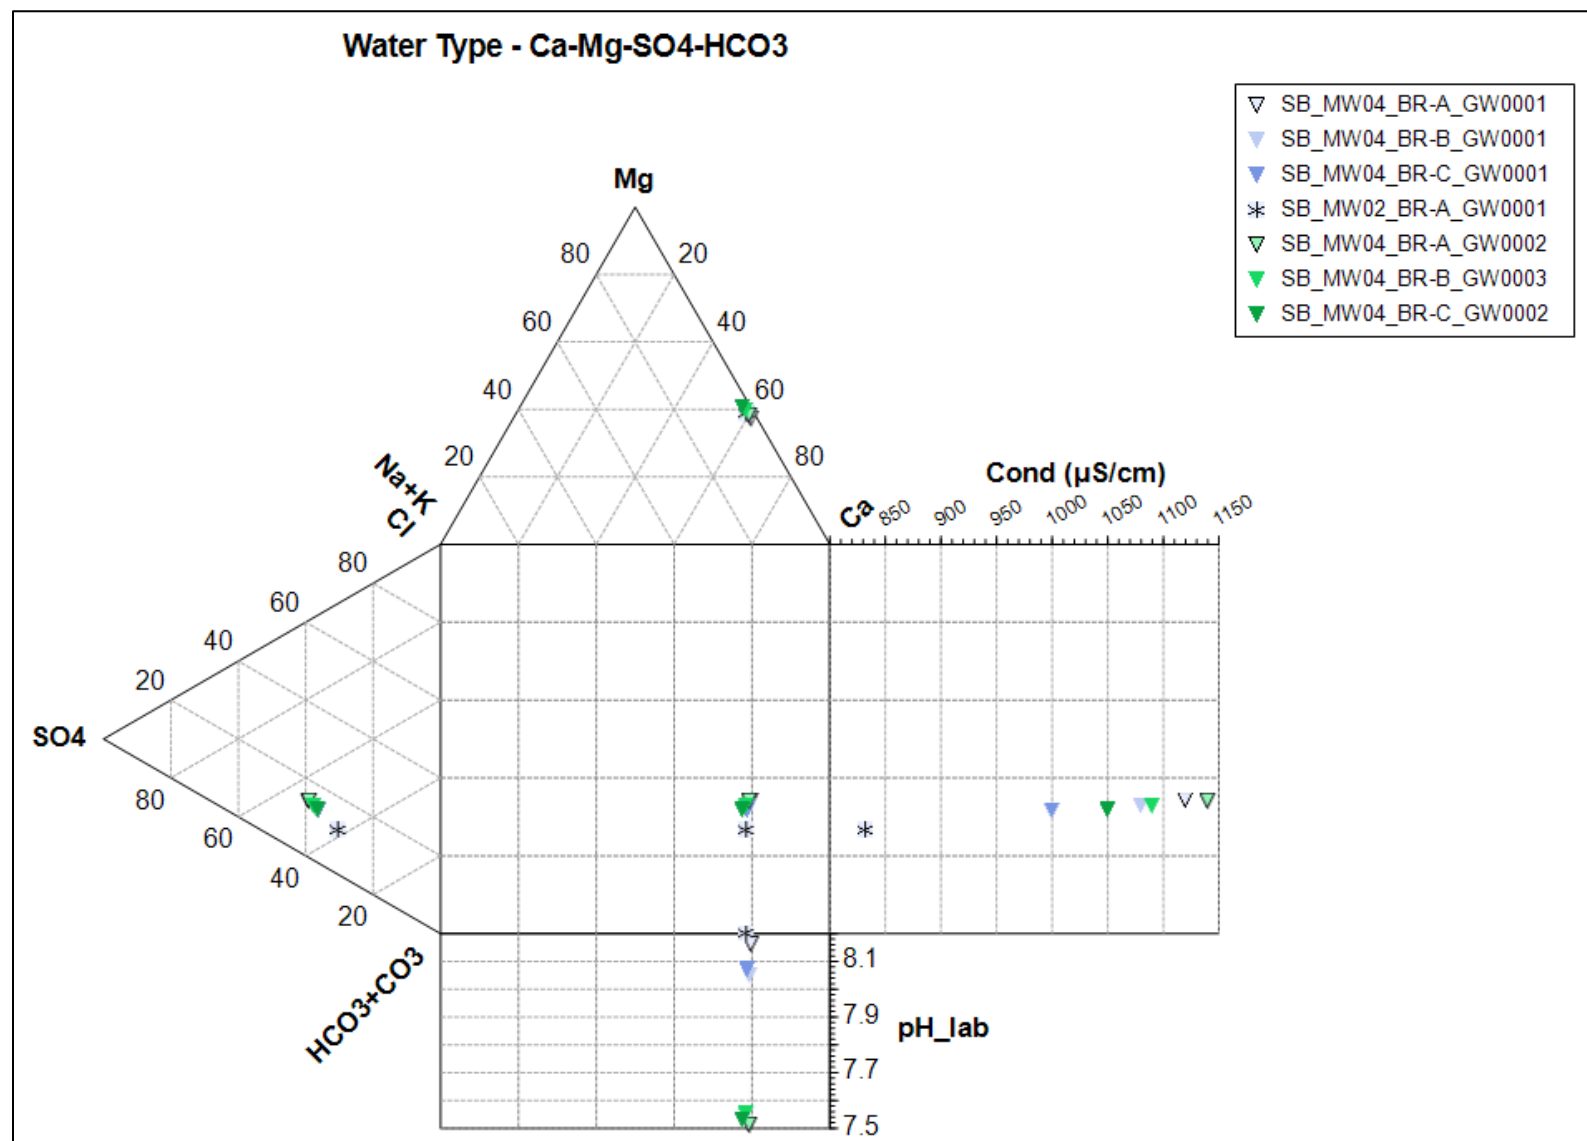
Water Type - Ca-Mg-SO4-HCO3

SB_MW04_BR-A_GW0001
SB_MW04_BR-B_GW0001
SB_MW04_BR-C_GW0001
SB_MW02_BR-A_GW0001
SB_MW04_BR-A_GW0002
SB_MW04_BR-B_GW0003
SB_MW04_BR-C_GW0002

Mg
80
20
60
40
40
60
20
80
Na+K
Cl
Ca
Cond (µS/cm)
850
900
950
1000
1050
1100
1150
80
60
40
20
SO4
80
60
40
20
HCO3+CO3
8.1
7.9
pH_lab
7.7
7.5